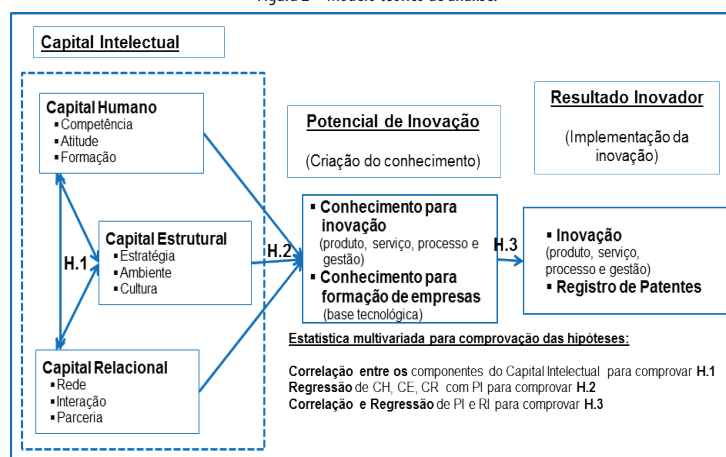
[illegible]

Capital Intelectual

Capital Humano
▪ Competência
▪ Atitude
▪ Formação

Capital Estrutural
▪ Estratégia
▪ Ambiente
▪ Cultura

H.1

Capital Relacional
▪ Rede
▪ Interação
▪ Parceria

Potencial de Inovação

(Criação do conhecimento)

H.2

▪ Conhecimento para inovação
(produto, serviço, processo e gestão)
▪ Conhecimento para formação de empresas
(base tecnológica)

Resultado Inovador

(Implementação da inovação)

H.3

▪ Inovação
(produto, serviço, processo e gestão)
▪ Registro de Patentes

Estatística multivariada para comprovação das hipóteses:

Correlação entre os componentes do Capital Intelectual para comprovar H.1
Regressão de CH, CE, CR com PI para comprovar H.2
Correlação e Regressão de PI e RI para comprovar H.3